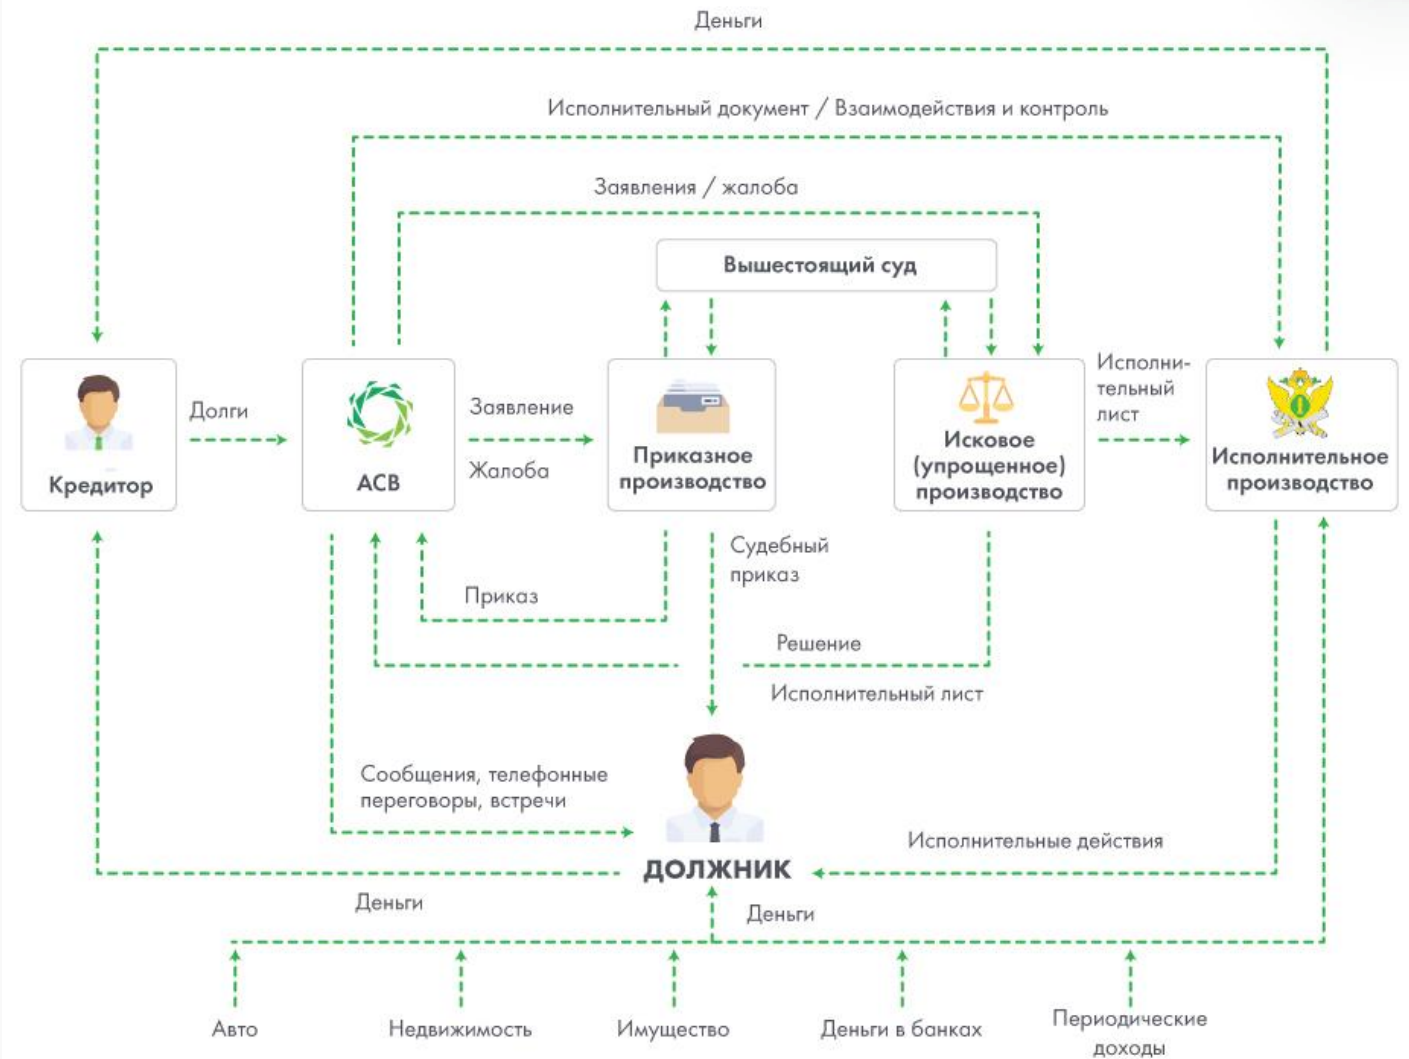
Деньги

Исполнительный документ / Взаимодействия и контроль

Заявления / жалоба

Вышестоящий суд

Кредитор

Долги

АСВ

Заявление

Жалоба

Приказное производство

Исковое (упрощенное) производство

Исполнительный лист

Исполнительное производство

Приказ

Судебный приказ

Решение

Исполнительный лист

Сообщения, телефонные переговоры, встречи

Исполнительные действия

ДОЛЖНИК

Деньги

Деньги

Авто

Недвижимость

Имущество

Деньги в банках

Периодические доходы